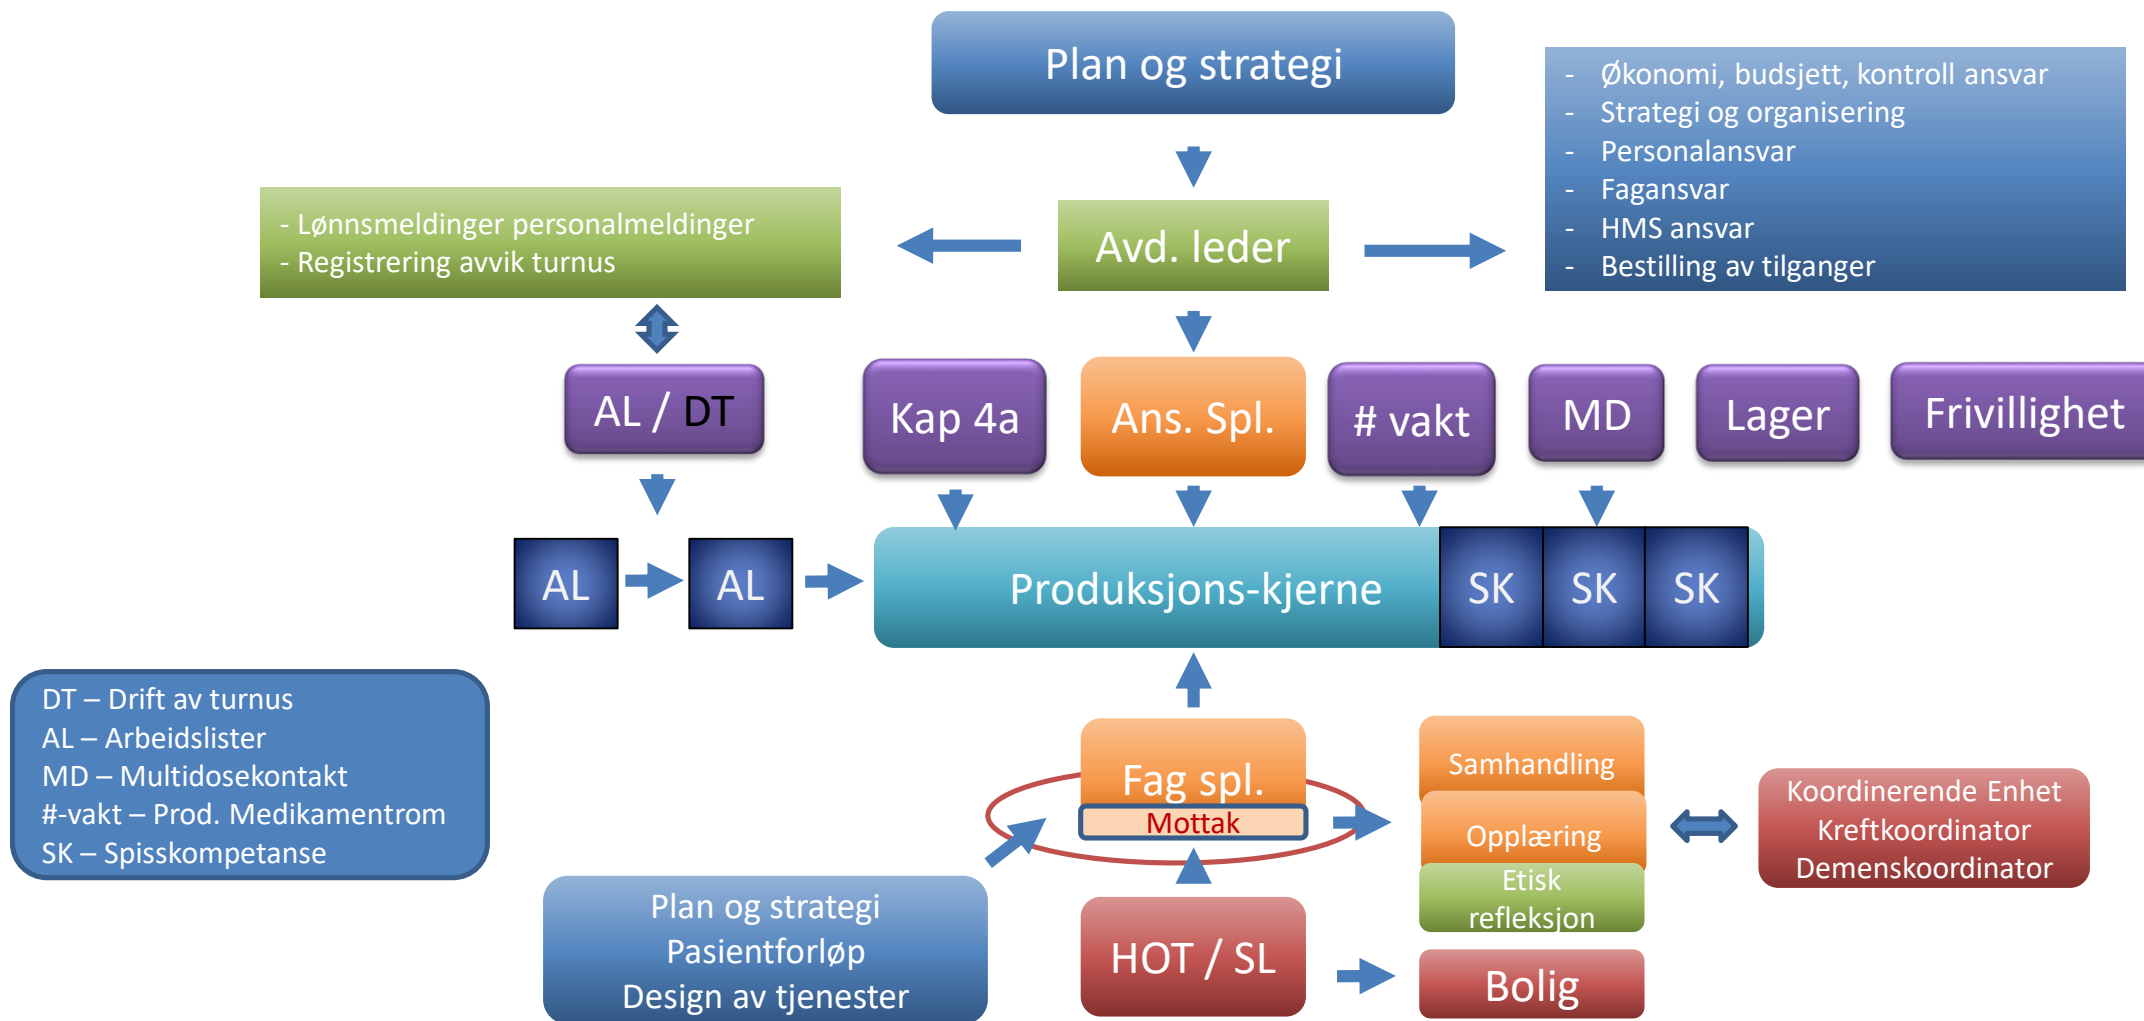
Plan og strategi

- Økonomi, budsjett, kontroll ansvar
- Strategi og organisering
- Personalansvar
- Fagansvar
- HMS ansvar
- Bestilling av tilganger

- Lønnsmeldinger personalmeldinger
- Registrering avvik turnus

Avd. leder

AL / DT

Kap 4a

Ans. Spl.

# vakt

MD

Lager

Frivillighet

AL

AL

Produksjons-kjerne

SK

SK

SK

DT – Drift av turnus
AL – Arbeidslister
MD – Multidosekontakt
#-vakt – Prod. Medikamentrom
SK – Spisskompetanse

Fag spl.

Mottak

Samhandling

Opplæring

Etisk refleksjon

Koordinerende Enhet
Kreftkoordinator
Demenskoordinator

Plan og strategi
Pasientforløp
Design av tjenester

HOT / SL

Bolig